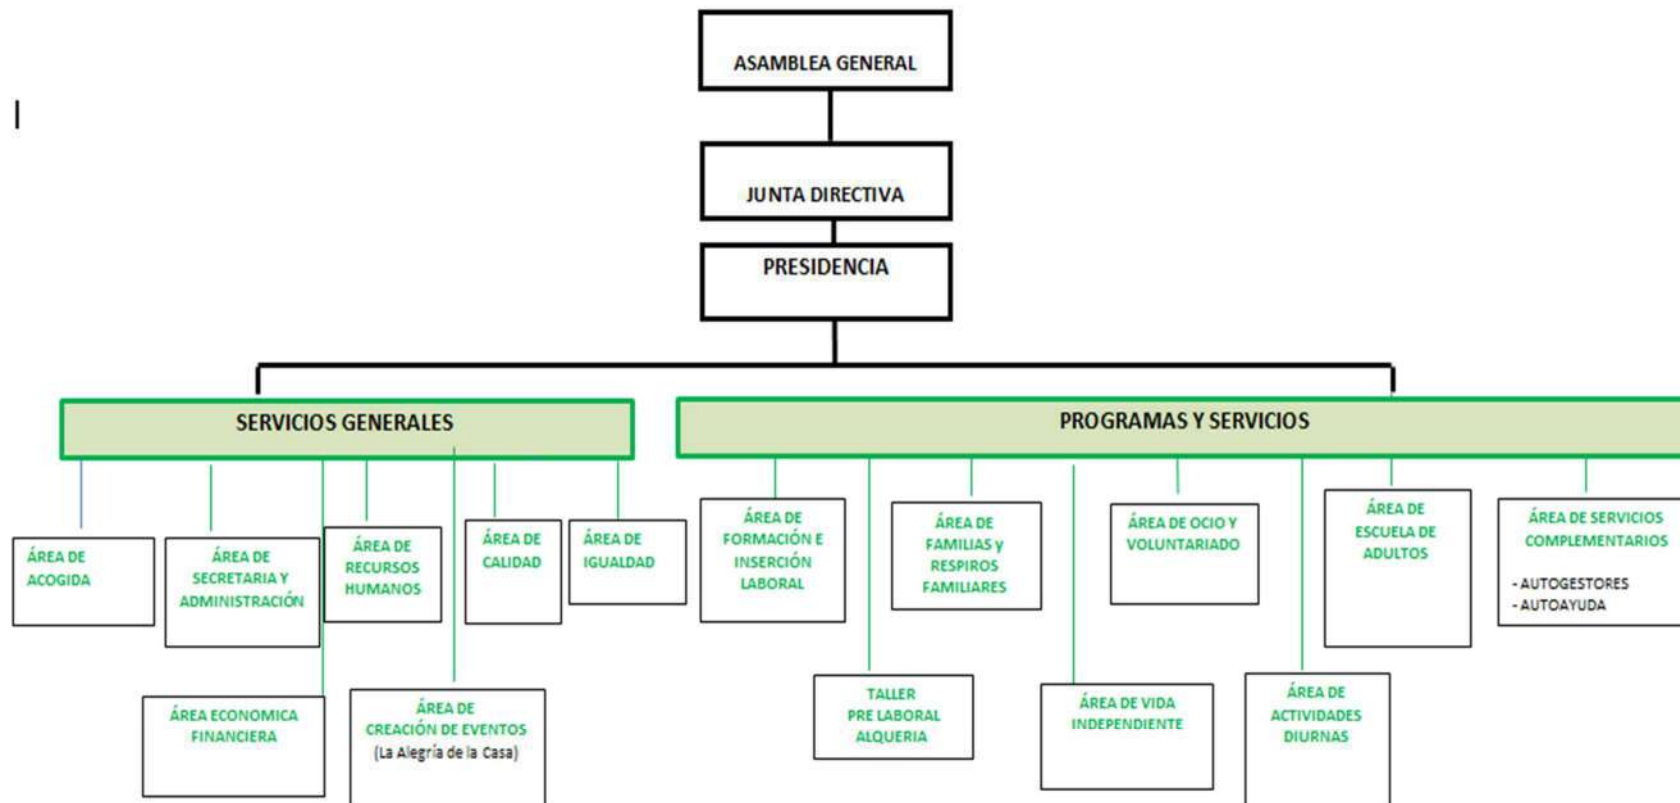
ASAMBLEA GENERAL

JUNTA DIRECTIVA

PRESIDENCIA

SERVICIOS GENERALES

PROGRAMAS Y SERVICIOS

ÁREA DE ACOGIDA

ÁREA DE SECRETARIA Y ADMINISTRACIÓN

ÁREA DE RECURSOS HUMANOS

ÁREA DE CALIDAD

ÁREA DE IGUALDAD

ÁREA ECONOMICA FINANCIERA

ÁREA DE CREACIÓN DE EVENTOS (La Alegría de la Casa)

ÁREA DE FORMACIÓN E INSERCIÓN LABORAL

ÁREA DE FAMILIAS y RESPIROS FAMILIARES

ÁREA DE OCIO Y VOLUNTARIADO

ÁREA DE ESCUELA DE ADULTOS

ÁREA DE SERVICIOS COMPLEMENTARIOS

- AUTOGESTORES
- AUTOAYUDA

TALLER PRE LABORAL ALQUERIA

ÁREA DE VIDA INDEPENDIENTE

ÁREA DE ACTIVIDADES DIURNAS